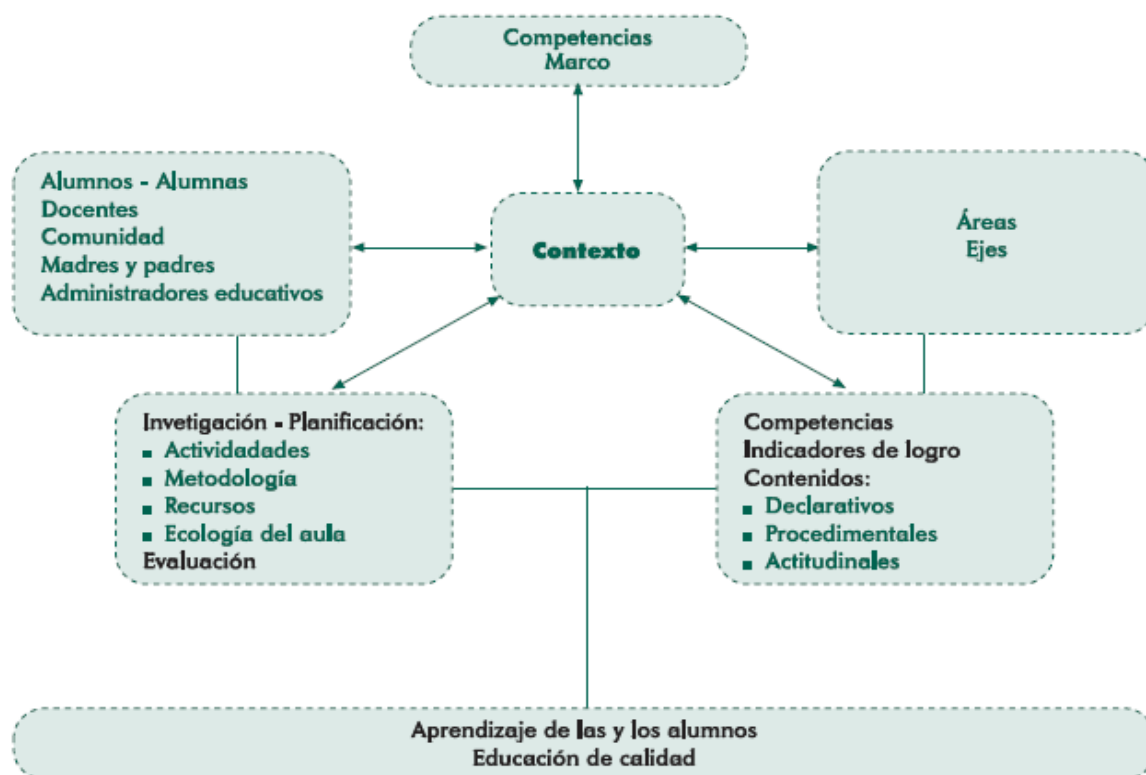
Competencias
Marco

Alumnos - Alumnas
Docentes
Comunidad
Madres y padres
Administradores educativos

Contexto

Áreas
Ejes

Invetigación - Planificación:
- Actividades
- Metodología
- Recursos
- Ecología del aula
Evaluación

Competencias
Indicadores de logro
Contenidos:
- Declarativos
- Procedimentales
- Actitudinales

Aprendizaje de las y los alumnos
Educación de calidad